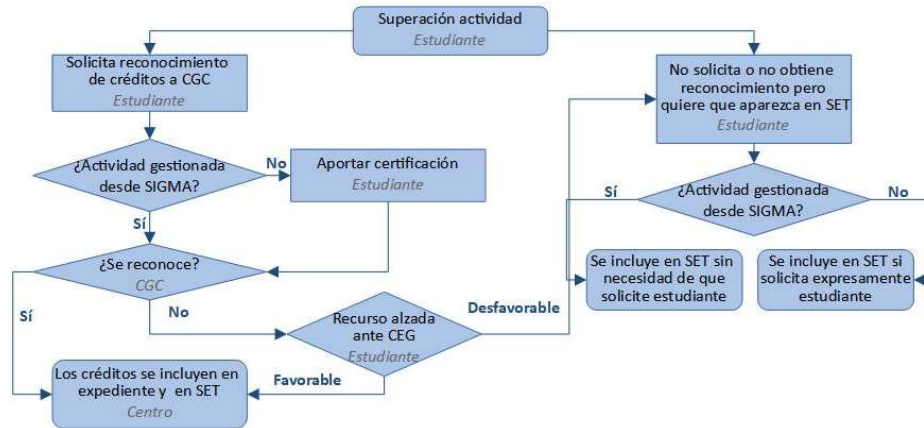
Superación actividad
Estudiante

Solicita reconocimiento de créditos a CGC
Estudiante

¿Actividad gestionada desde SIGMA?

No

Aportar certificación
Estudiante

Sí

¿Se reconoce?
CGC

Sí

No

Recurso alzada ante CEG
Estudiante

Desfavorable

Favorable

Los créditos se incluyen en expediente y en SET
Centro

No solicita o no obtiene reconocimiento pero quiere que aparezca en SET
Estudiante

Sí

¿Actividad gestionada desde SIGMA?

No

Se incluye en SET sin necesidad de que solicite estudiante

Se incluye en SET si solicita expresamente estudiante